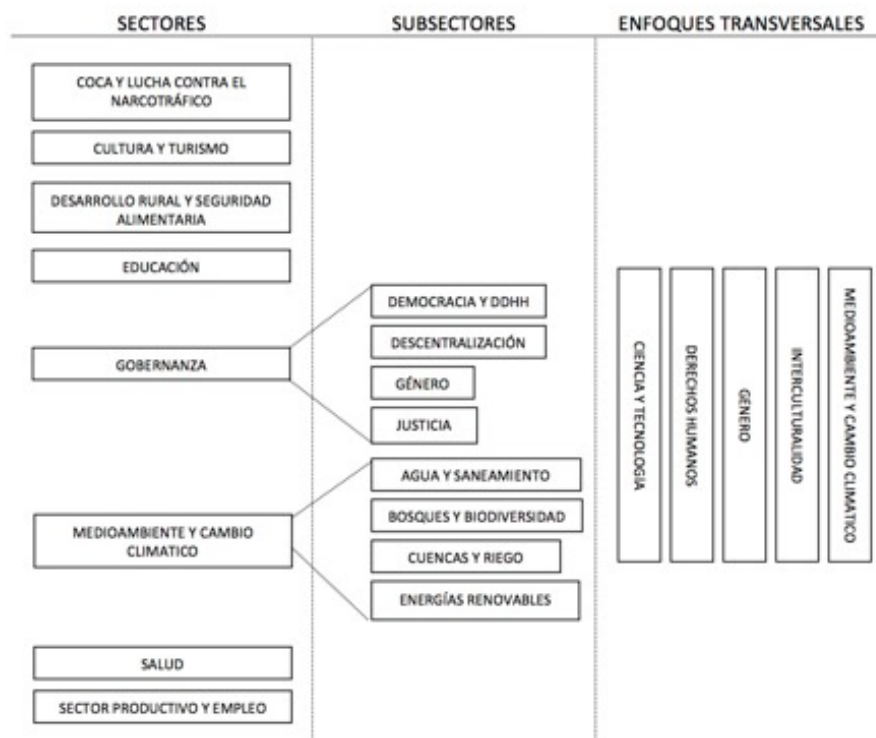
SECTORES

SUBSECTORES

ENFOQUES TRANSVERSALES

COCA Y LUCHA CONTRA EL NARCOTRÁFICO

CULTURA Y TURISMO

DESARROLLO RURAL Y SEGURIDAD ALIMENTARIA

EDUCACIÓN

GOBERNANZA

DEMOCRACIA Y DDHH

DESCENTRALIZACIÓN

GÉNERO

JUSTICIA

MEDIOAMBIENTE Y CAMBIO CLIMATICO

AGUA Y SANEAMIENTO

BOSQUES Y BIODIVERSIDAD

CUENCAS Y RIEGO

ENERGÍAS RENOVABLES

SALUD

SECTOR PRODUCTIVO Y EMPLEO

CIENCIA Y TECNOLOGIA

DERECHOS HUMANOS

GENERO

INTERCULTURALIDAD

MEDIOAMBIENTE Y CAMBIO CLIMATICO